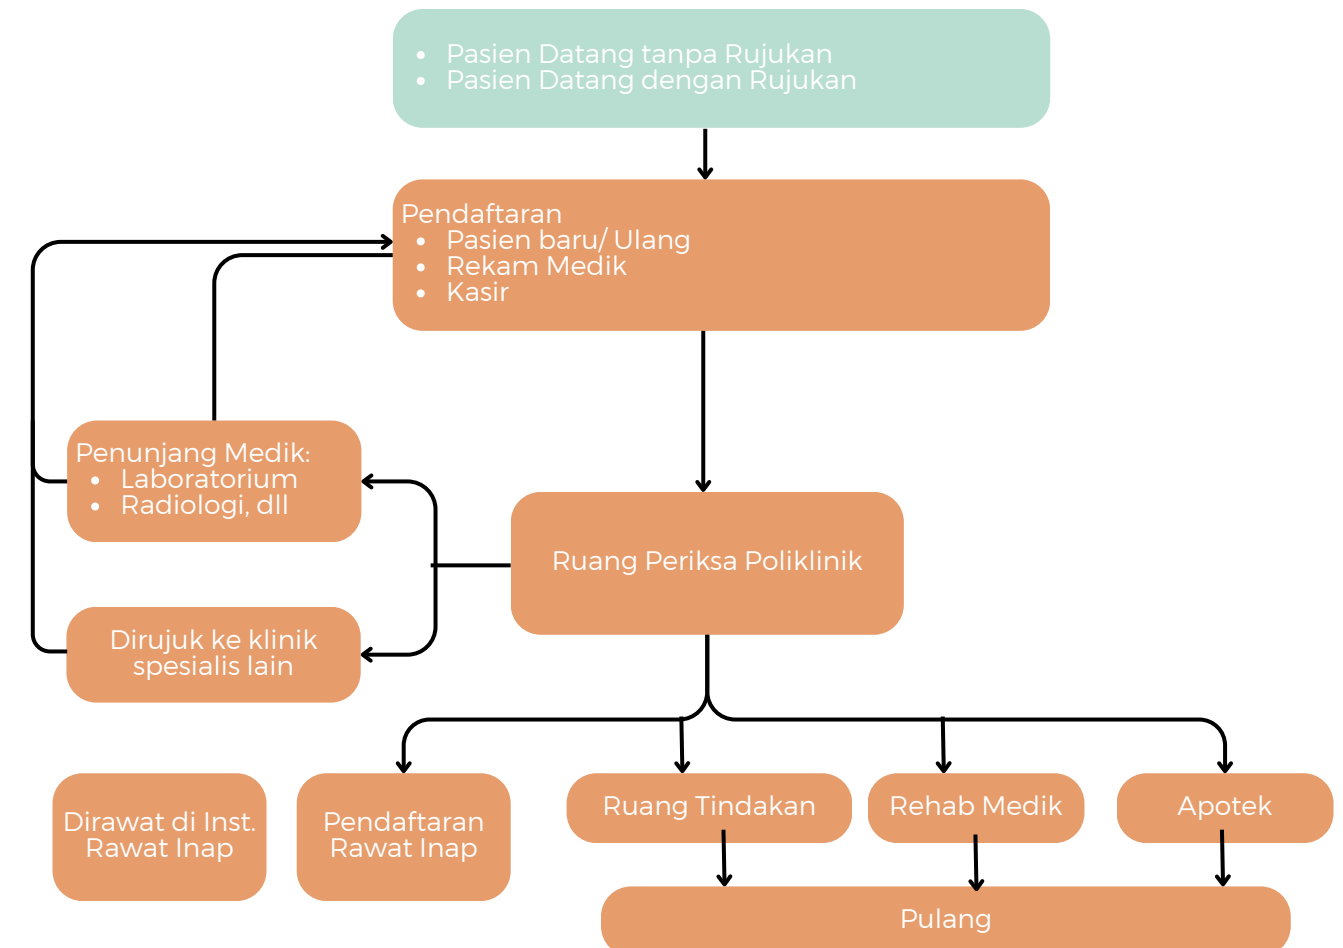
- Pasien Datang tanpa Rujukan
- Pasien Datang dengan Rujukan

Pendaftaran
- Pasien baru/ Ulang
- Rekam Medik
- Kasir

Penunjang Medik:
- Laboratorium
- Radiologi, dll

Ruang Periksa Poliklinik

Dirujuk ke klinik spesialis lain

Dirawat di Inst. Rawat Inap

Pendaftaran Rawat Inap

Ruang Tindakan

Rehab Medik

Apotek

Pulang